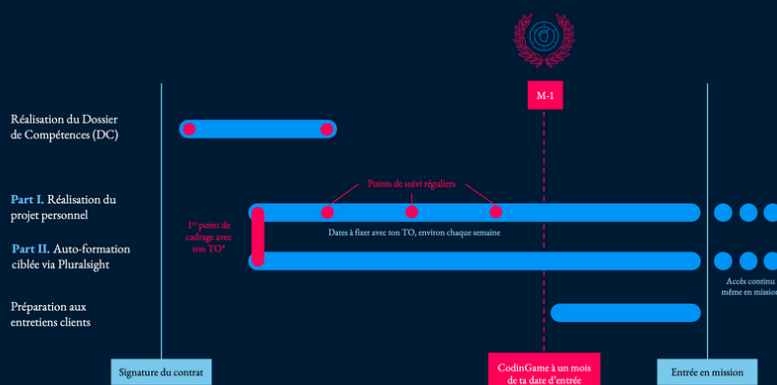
M-1

Réalisation du Dossier de Compétences (DC)

Part I. Réalisation du projet personnel

Part II. Auto-formation ciblée via Pluralsight

Préparation aux entretiens clients

Points de suivi réguliers

1$^{er}$ point de cadrage avec ton TO*

Dates à fixer avec ton TO, environ chaque semaine

Accès continu même en mission

Signature du contrat

CodinGame à un mois de ta date d'entrée

Entrée en mission